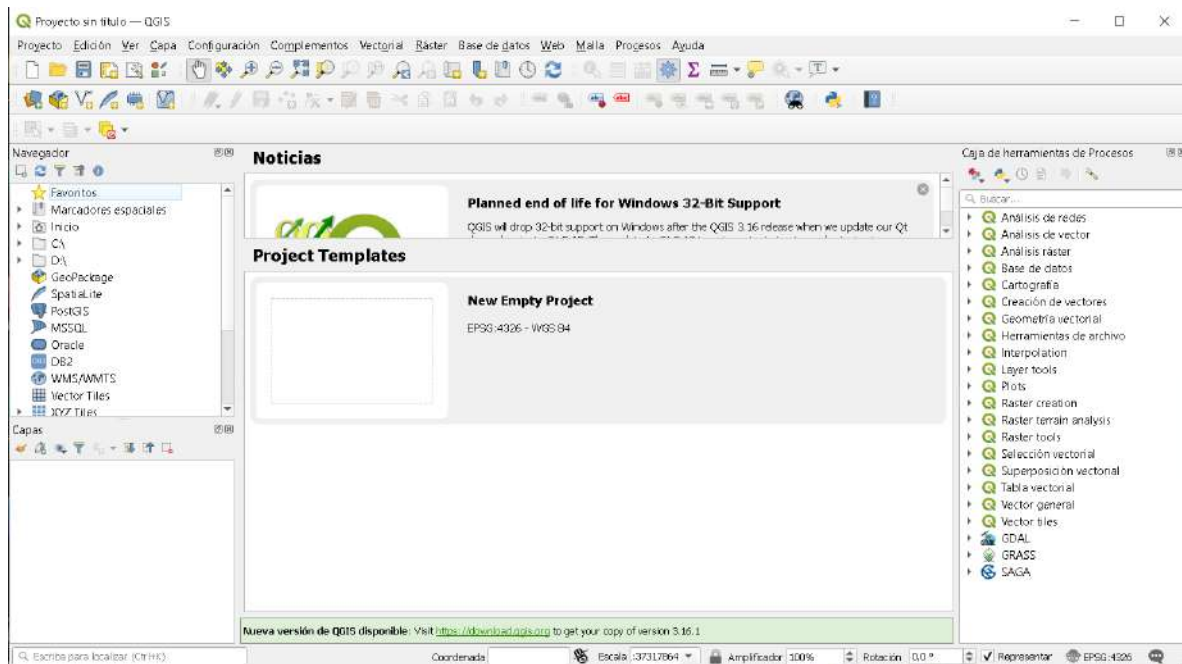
Proyecto sin título — QGIS

Proyecto Edición Ver Capa Configuración Complementos Vectorial Ráster Base de datos Web Malla Procesos Ayuda

Navegador

Favoritos
Marcadores espaciales
Inicio
C:\
D:\
GeoPackage
SpatiaLite
PostGIS
MSSQL
Oracle
DB2
WMS/WMTS
Vector Tiles
XYZ Tiles

Capas

Noticias

Planned end of life for Windows 32-Bit Support

QGIS will drop 32-bit support on Windows after the QGIS 3.16 release when we update our Qt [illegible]

Project Templates

New Empty Project

EPSG:4326 - WGS 84

Nueva versión de QGIS disponible: Visit https://download.qgis.org to get your copy of version 3.16.1

Caja de herramientas de Procesos

Buscar...

Análisis de redes
Análisis de vector
Análisis ráster
Base de datos
Cartografía
Creación de vectores
Geometría vectorial
Herramientas de archivo
Interpolation
Layer tools
Plots
Raster creation
Raster terrain analysis
Raster tools
Selección vectorial
Superposición vectorial
Tabla vectorial
Vector general
Vector tiles
GDAL
GRASS
SAGA

Escriba para localizar (Ctrl+K)

Coordenada

Escala 1:37317864

Amplificador 100%

Rotación 0,0 °

Representar

EPSG:4326